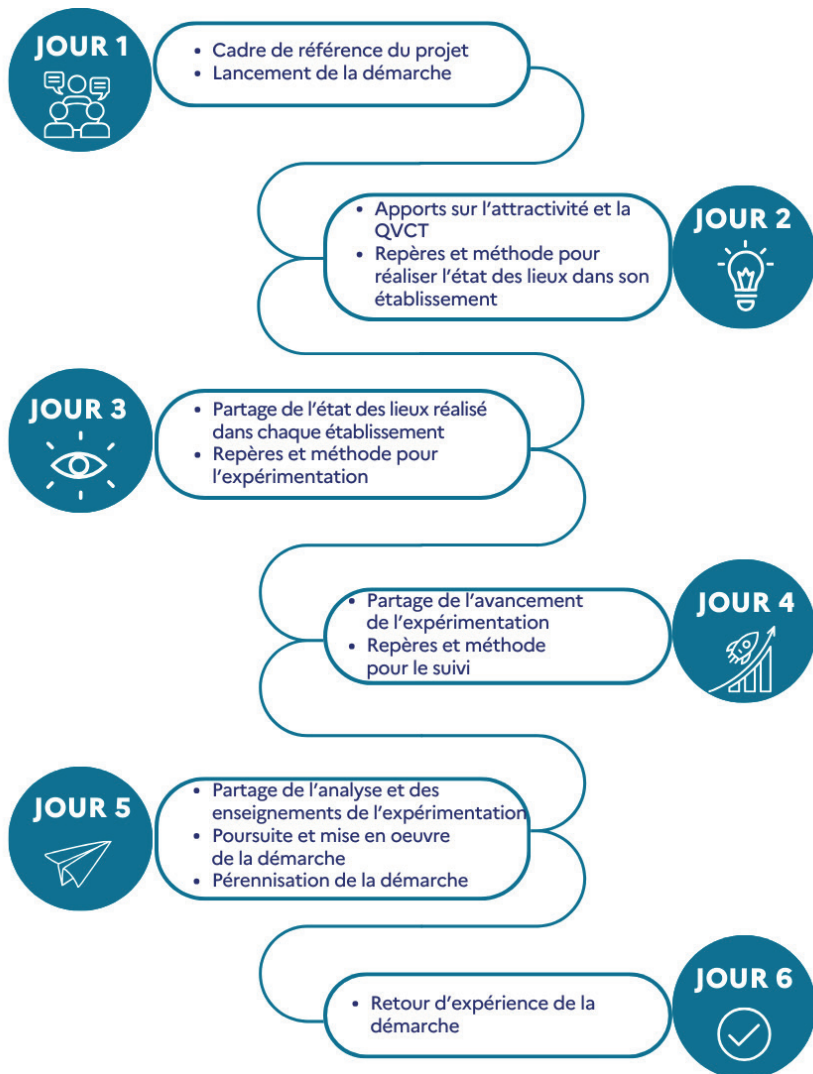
JOUR 1

• Cadre de référence du projet
• Lancement de la démarche

• Apports sur l'attractivité et la QVCT
• Repères et méthode pour réaliser l'état des lieux dans son établissement

JOUR 2

JOUR 3

• Partage de l'état des lieux réalisé dans chaque établissement
• Repères et méthode pour l'expérimentation

• Partage de l'avancement de l'expérimentation
• Repères et méthode pour le suivi

JOUR 4

JOUR 5

• Partage de l'analyse et des enseignements de l'expérimentation
• Poursuite et mise en oeuvre de la démarche
• Pérennisation de la démarche

• Retour d'expérience de la démarche

JOUR 6